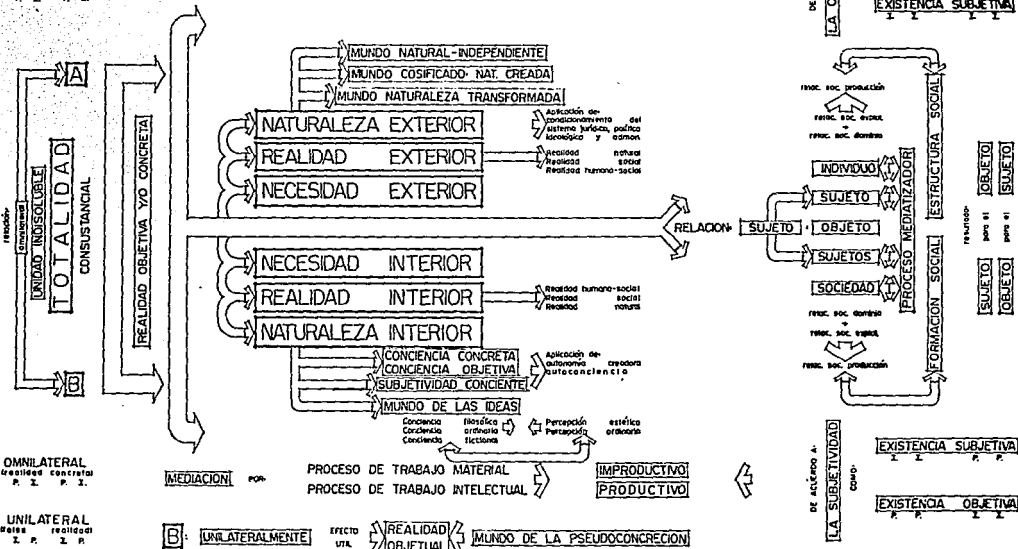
DE
LA O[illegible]

EXISTENCIA SUBJETIVA
I I I I

A

relación
dimensional
UNIDAD INDISOLUBLE
TOTALIDAD
CONSUSTANCIAL

B

REALIDAD OBJETIVA Y/O CONCRETA

MUNDO NATURAL-INDEPENDIENTE
MUNDO COSIFICADO- NAT. CREADA
MUNDO NATURALEZA TRANSFORMADA

NATURALEZA EXTERIOR
REALIDAD EXTERIOR
NECESIDAD EXTERIOR

Aplicación de condicionamiento del sistema jurídico, político ideológico y admon.

Realidad natural
Realidad social
Realidad humano-social

NECESIDAD INTERIOR
REALIDAD INTERIOR
NATURALEZA INTERIOR

Realidad humano-social
Realidad social
Realidad natural

CONCIENCIA CONCRETA
CONCIENCIA OBJETIVA
SUBJETIVIDAD CONCIENTE
MUNDO DE LAS IDEAS

Aplicación de autonomía creadora autoconciencia

Conciencia filosófica
Conciencia ordinaria
Conciencia ficticia

Percepción estética
Percepción ordinaria

RELACION SUJETO OBJETO

relac. soc. producción
relac. soc. explot.
relac. soc. dominio

INDIVIDUO
SUJETO
OBJETO
SUJETOS
SOCIEDAD

relac. soc. dominio
relac. soc. explot.
relac. soc. producción

PROCESO MEDIATIZADOR
ESTRUCTURA SOCIAL
FORMACION SOCIAL

resultado: para el OBJETO SUJETO
para el SUJETO OBJETO

OMNILATERAL
(realidad concreta)
P. I. P. I.

UNILATERAL
falsa realidad
I. P. I. P.

MEDIACION por
PROCESO DE TRABAJO MATERIAL
PROCESO DE TRABAJO INTELECTUAL

IMPRODUCTIVO
PRODUCTIVO

B: UNILATERALMENTE efecto vía REALIDAD OBJETUAL MUNDO DE LA PSEUDOCONCRECION

DE ACUERDO A: LA SUBJETIVIDAD
como:
EXISTENCIA SUBJETIVA
I I P. P.
EXISTENCIA OBJETIVA
P. P. I I